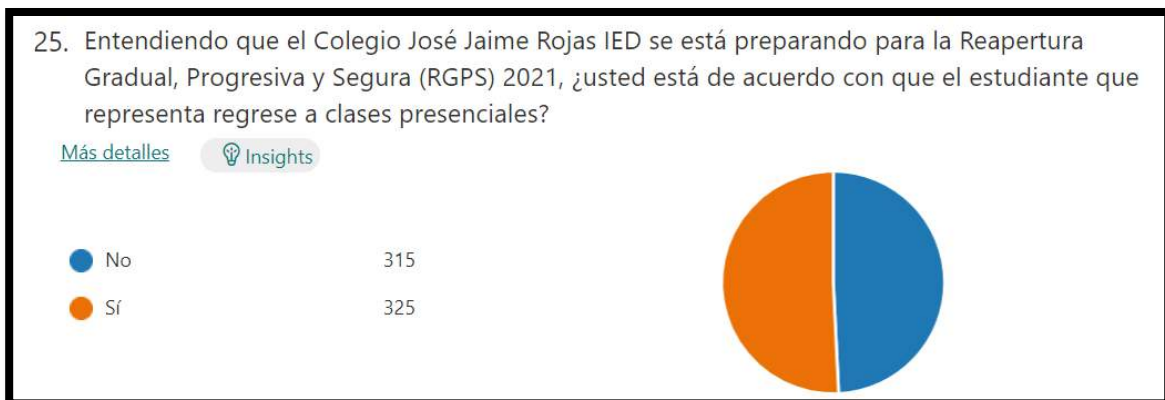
25. Entendiendo que el Colegio José Jaime Rojas IED se está preparando para la Reapertura Gradual, Progresiva y Segura (RGPS) 2021, ¿usted está de acuerdo con que el estudiante que representa regrese a clases presenciales?

Más detalles Insights

| | |
|---|---|
| No | 315 |
| Sí | 325 |